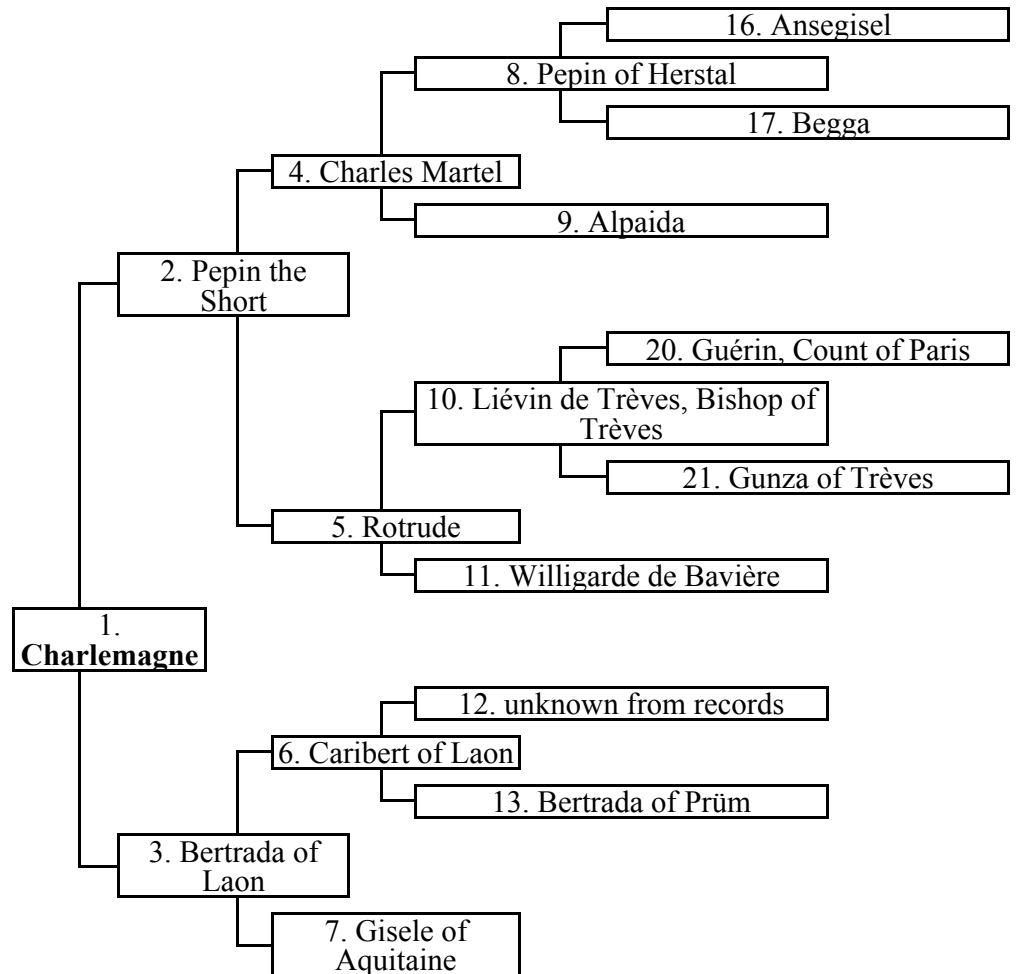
16. Ansegisel

8. Pepin of Herstal

17. Begga

4. Charles Martel

9. Alpaida

2. Pepin the Short

20. Guérin, Count of Paris

10. Liévin de Trèves, Bishop of Trèves

21. Gunza of Trèves

5. Rotrude

11. Willigarde de Bavière

1. **Charlemagne**

12. unknown from records

6. Caribert of Laon

13. Bertrada of Prüm

3. Bertrada of Laon

7. Gisele of Aquitaine